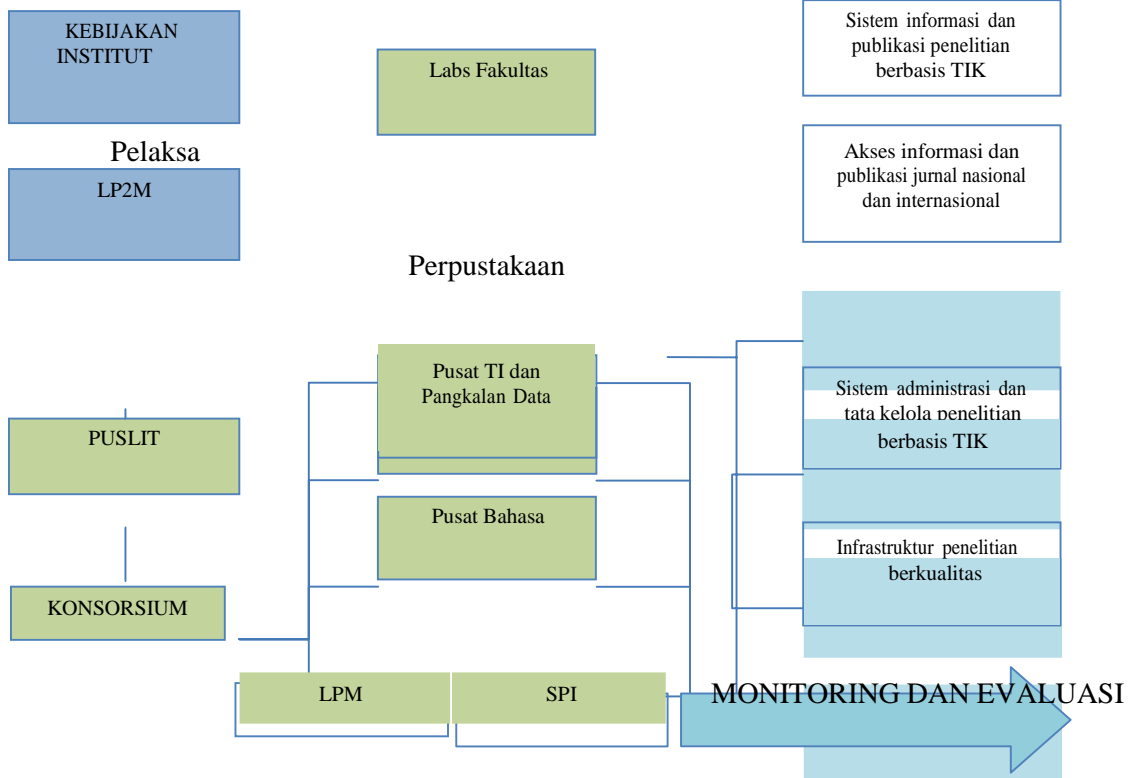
KEBIJAKAN INSTITUT

Labs Fakultas

Sistem informasi dan publikasi penelitian berbasis TIK

Pelaksa

LP2M

Akses informasi dan publikasi jurnal nasional dan internasional

Perpustakaan

Pusat TI dan Pangkalan Data

Sistem administrasi dan tata kelola penelitian berbasis TIK

PUSLIT

Pusat Bahasa

Infrastruktur penelitian berkualitas

KONSORSIUM

LPM

SPI

MONITORING DAN EVALUASI